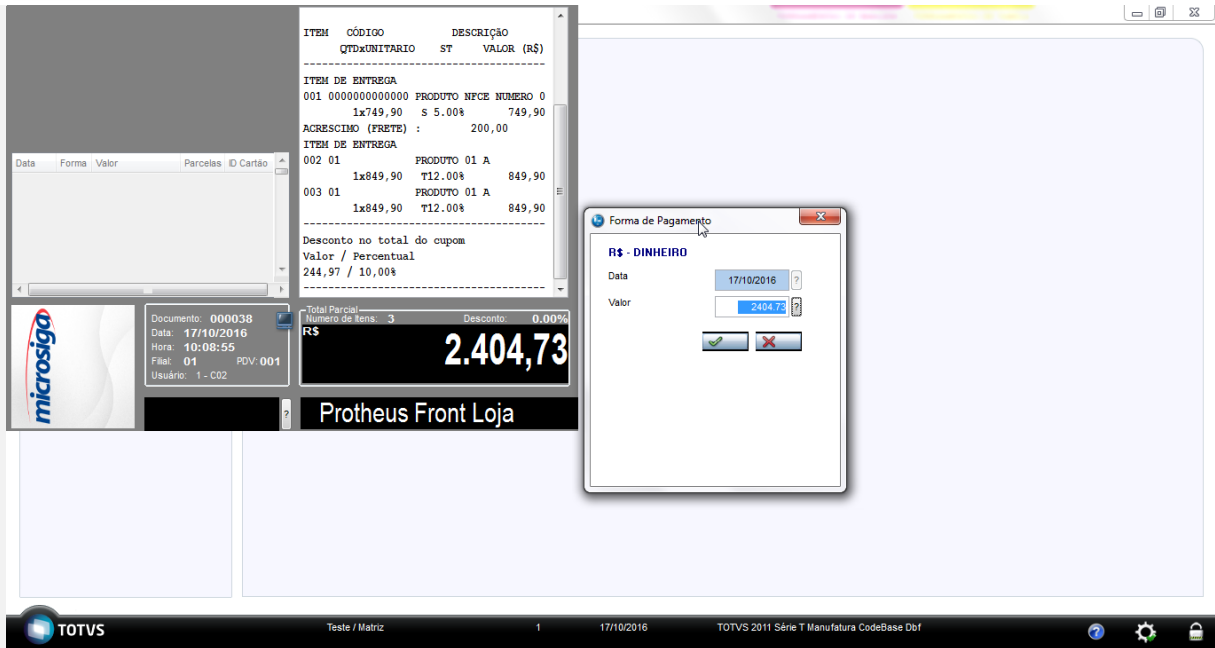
ITEM CÓDIGO DESCRIÇÃO
QTDxUNITARIO ST VALOR (R$)
-----------------------------------------
ITEM DE ENTREGA
001 0000000000000 PRODUTO NFCE NUMERO 0
1x749,90 S 5.00% 749,90
ACRESCIMO (FRETE) : 200,00
ITEM DE ENTREGA
002 01 PRODUTO 01 A
1x849,90 T12.00% 849,90
003 01 PRODUTO 01 A
1x849,90 T12.00% 849,90
-----------------------------------------
Desconto no total do cupom
Valor / Percentual
244,97 / 10,00%
-----------------------------------------

| Data | Forma | Valor | Parcelas | ID Cartão |
|---|---|---|---|---|

microsiga

Documento: 000038
Data: 17/10/2016
Hora: 10:08:55
Filial: 01 PDV: 001
Usuário: 1 - C02

Total Parcial
Numero de Itens: 3 Desconto: 0.00%
R$
2.404,73

?

Protheus Front Loja

Forma de Pagamento

R$ - DINHEIRO
Data 17/10/2016 ?
Valor 2404.73 ?

TOTVS
Teste / Matriz 1 17/10/2016 TOTVS 2011 Série T Manufatura CodeBase Dbf